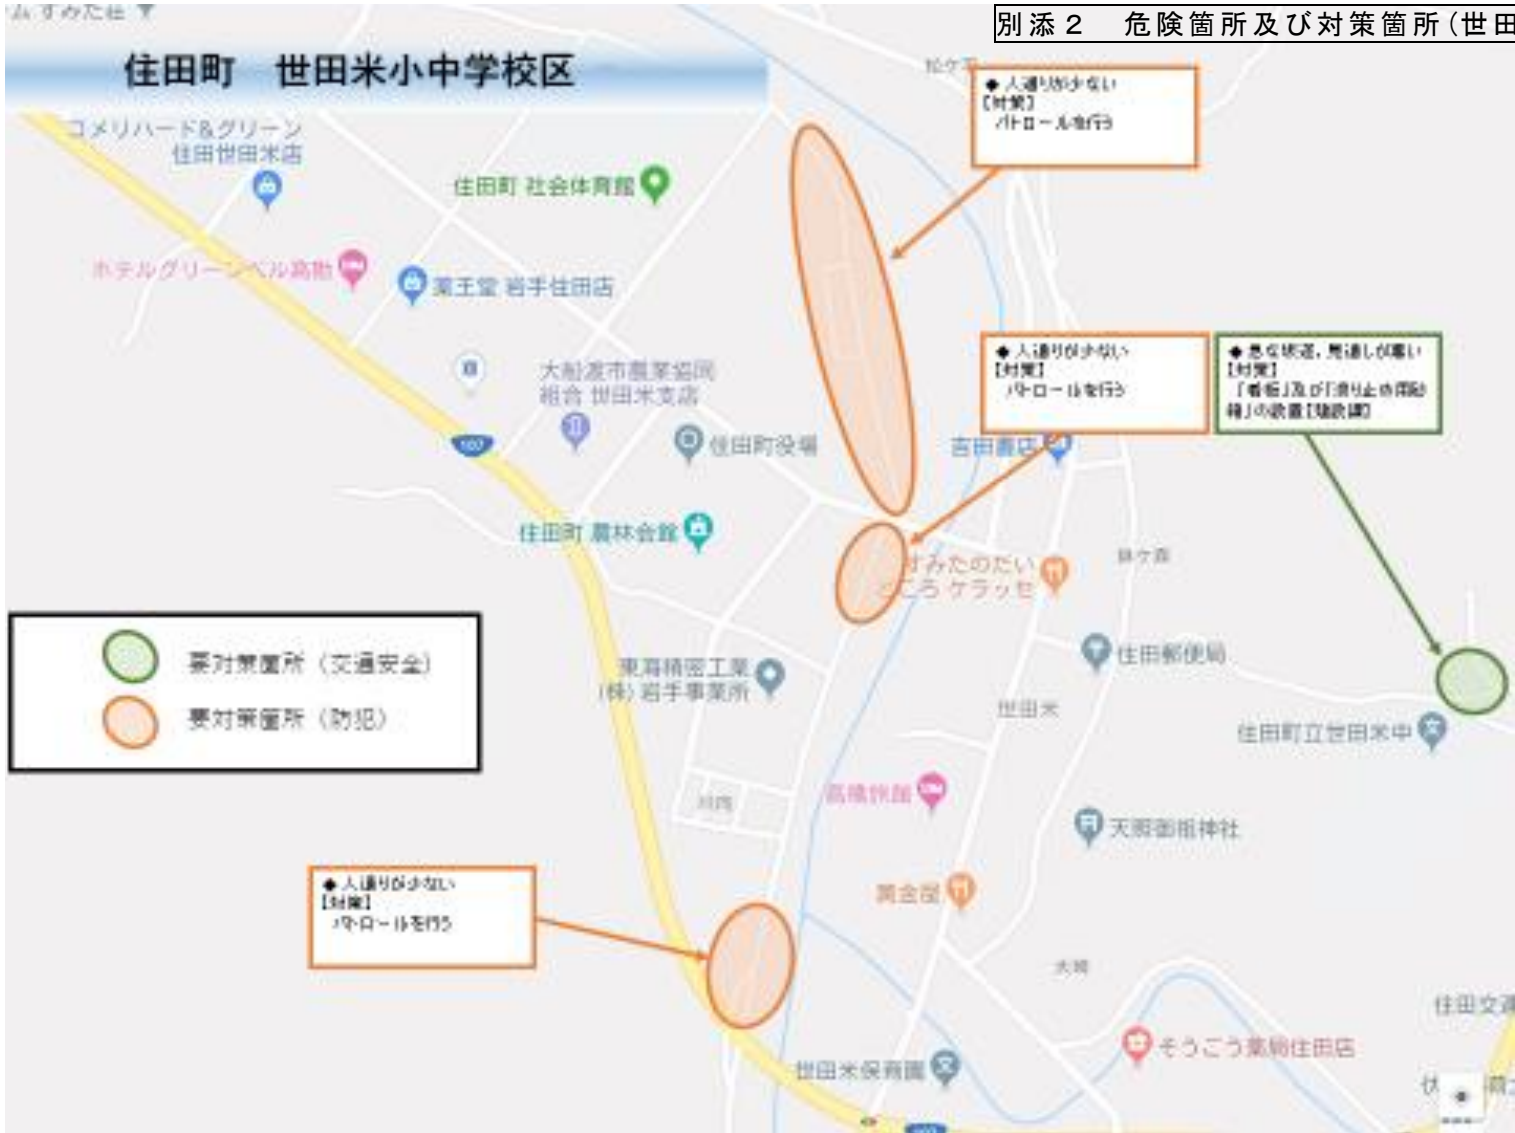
別添２　危険箇所及び対策箇所（世田

住田町　世田米小中学校区

コメリハード&グリーン
住田世田米店

住田町 社会体育館

ホテルグリーンベル高軌

薬王堂 岩手住田店

大船渡市農業協同組合 世田米支店

住田町役場

住田町 農林会館

107

◆ 人通りが少ない
【対策】
パトロールを行う

◆ 人通りが少ない
【対策】
パトロールを行う

◆ 急な坂道、見通しが悪い
【対策】
「看板」及び「滑り止め剤配箱」の設置【建設課】

吉田書店

すみたのだいどころ ケラッセ

住田郵便局

世田米

住田町立世田米中

東海精密工業(株) 岩手事業所

要対策箇所（交通安全）
要対策箇所（防犯）

高橋旅館

天照御祖神社

黄金屋

◆ 人通りが少ない
【対策】
パトロールを行う

大崎

そうごう薬局住田店

世田米保育園

住田文

川向